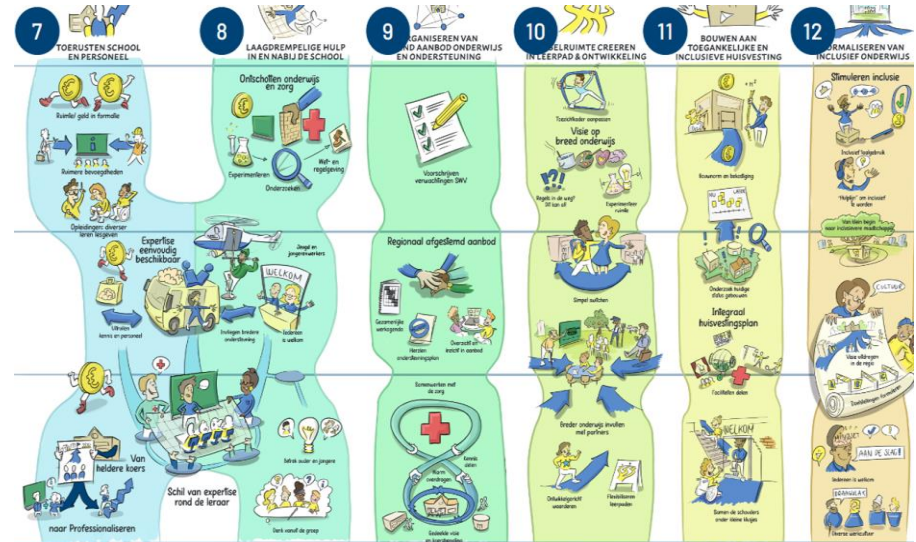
7
TOERUSTEN SCHOOL EN PERSONEEL

Ruimte! geld in formatie

Ruimere bevoegdheden

Opleidingen: diverser leren lesgeven

Expertise eenvoudig beschikbaar

Uitruilen kennis en personeel

Van heldere koers

naar Professionaliseren

Schil van expertise rond de leraar

8
LAAGDREMPELIGE HULP IN EN NABIJ DE SCHOOL

Ontschotten onderwijs en zorg

Experimenteren

Onderzoeken

Wet- en regelgeving

Jongerenwerkers

WELKOM

Inzetten bredere ondersteuning

Iedereen is welkom

Betrek ouder en jongere

Denk vanuit de groep

9
ORGANISEREN VAN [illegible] AANBOD ONDERWIJS EN ONDERSTEUNING

Voorschrijven verwachtingen SWV

Regionaal afgestemd aanbod

Gezamenlijke werkagenda

Herzien ondersteuningsplan

Overzicht en inzicht in aanbod

Samenwerken met de zorg

Kennis delen

Norm voordragen

Gedeelde visie en kaderstelling

10
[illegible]RUIMTE CREËREN IN LEERPAD & ONTWIKKELING

Toezichtkader aanpassen

Visie op breed onderwijs

Regels in de weg? Uit van uit

Experimenteer ruimte

Simpel switchen

Breder onderwijs invullen met partners

Ontwikkelgericht waarderen

Flexibiliseren leerpaden

11
BOUWEN AAN TOEGANKELIJKE EN INCLUSIEVE HUISVESTING

Bouwnorm en bekostiging

Onderzoek huidige status gebouwen

Integraal huisvestingsplan

Faciliteiten delen

WELKOM

Samen de schoolers onder kleine klusjes

12
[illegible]ORMALISEREN VAN INCLUSIEF ONDERWIJS

Stimuleren inclusie

Inclusief topleerlingen

"Hulpfie" om inclusief te worden

Van klein begin naar inclusievere maatschappij

CULTUUR

Visie uitdragen in de regio

Toekijkingen formulier

Iedereen is welkom

AAN DE SLAG!

Diverse werkvloer